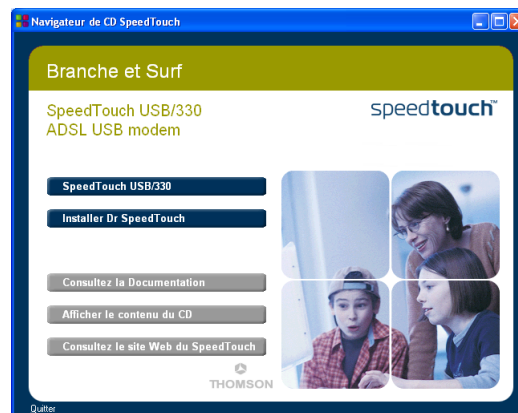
Navigateur de CD SpeedTouch

Branche et Surf

SpeedTouch USB/330
ADSL USB modem

speedtouch™

SpeedTouch USB/330

Installer Dr SpeedTouch

Consultez la Documentation

Afficher le contenu du CD

Consultez le site Web du SpeedTouch

THOMSON

Quitter